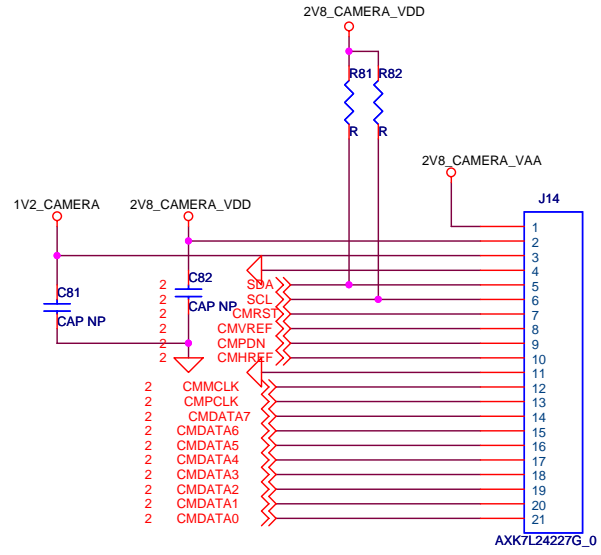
2V8_CAMERA_VDD

R81 R82

R R

2V8_CAMERA_VAA

J14

1V2_CAMERA

2V8_CAMERA_VDD

C82

C81

CAP NP

CAP NP

2 SDA
2 SCL
2 CMRST
2 CMVREF
2 CMPDN
2 CMHREF

2 CMMCLK
2 CMPCLK
2 CMDATA7
2 CMDATA6
2 CMDATA5
2 CMDATA4
2 CMDATA3
2 CMDATA2
2 CMDATA1
2 CMDATA0

1
2
3
4
5
6
7
8
9
10
11
12
13
14
15
16
17
18
19
20
21

AXK7L24227G_0